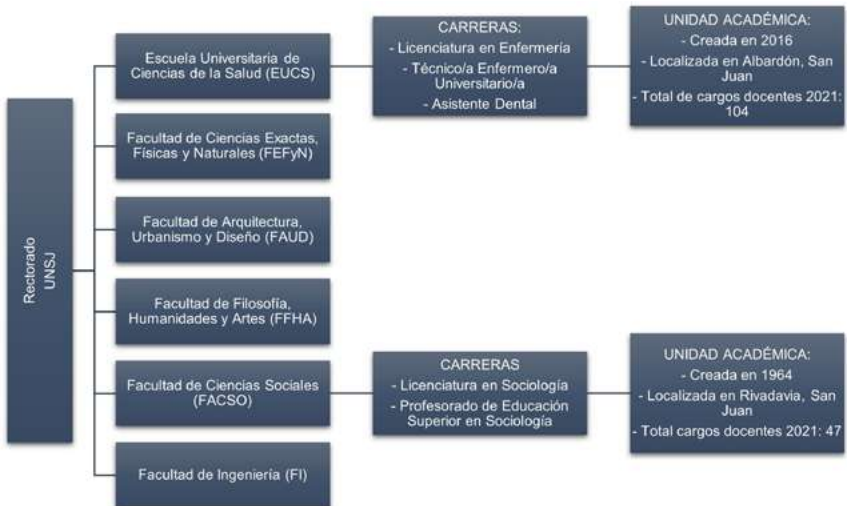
Rectorado UNSJ

Escuela Universitaria de Ciencias de la Salud (EUCS)

CARRERAS:
- Licenciatura en Enfermería
- Técnico/a Enfermero/a Universitario/a
- Asistente Dental

UNIDAD ACADÉMICA:
- Creada en 2016
- Localizada en Albardón, San Juan
- Total de cargos docentes 2021: 104

Facultad de Ciencias Exactas, Físicas y Naturales (FEFyN)

Facultad de Arquitectura, Urbanismo y Diseño (FAUD)

Facultad de Filosofía, Humanidades y Artes (FFHA)

Facultad de Ciencias Sociales (FACSO)

CARRERAS
- Licenciatura en Sociología
- Profesorado de Educación Superior en Sociología

UNIDAD ACADÉMICA:
- Creada en 1964
- Localizada en Rivadavia, San Juan
- Total cargos docentes 2021: 47

Facultad de Ingeniería (FI)